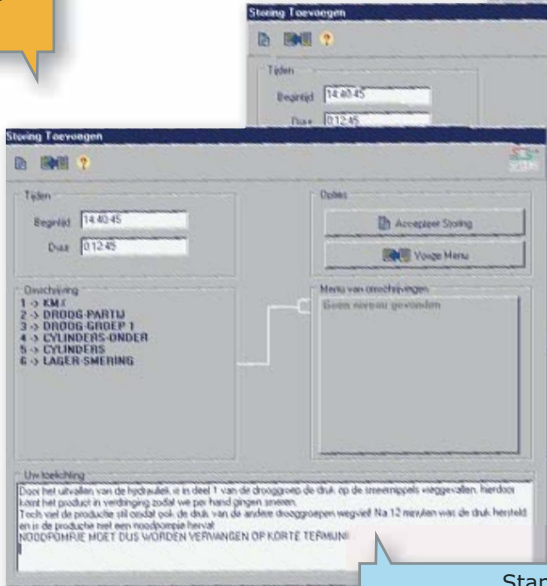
Storing Toevoegen

Tijden

Begintijd 14:40:45

Duur 0:12:45

Storing Toevoegen

Tijden

Begintijd 14:40:45

Duur 0:12:45

Opties

Accepteer Storing

Vorige Menu

Omschrijving

1 -> KM X

2 -> DROOG-PARTIJ

3 -> DROOG-GROEP 1

4 -> CYLINDERS-ONDER

5 -> CYLINDERS

6 -> LAGER-SMERING

Menu van omschrijvingen

Geen niveau gevonden

Uw toelichting

Door het uitvallen van de hydrauliek is in deel 1 van de droogroep de druk op de smeernippels weggevallen. hierdoor kwam het product in verdringing zodat we per hand gingen smeren.
Toch viel de productie stil omdat ook de druk van de andere droogroepen wegviel. Na 12 minuten was de druk hersteld en is de productie met een noodpompje hervat
NOODPOMPJE MOET DUS WORDEN VERVANGEN OP KORTE TERMIJN!

Stan